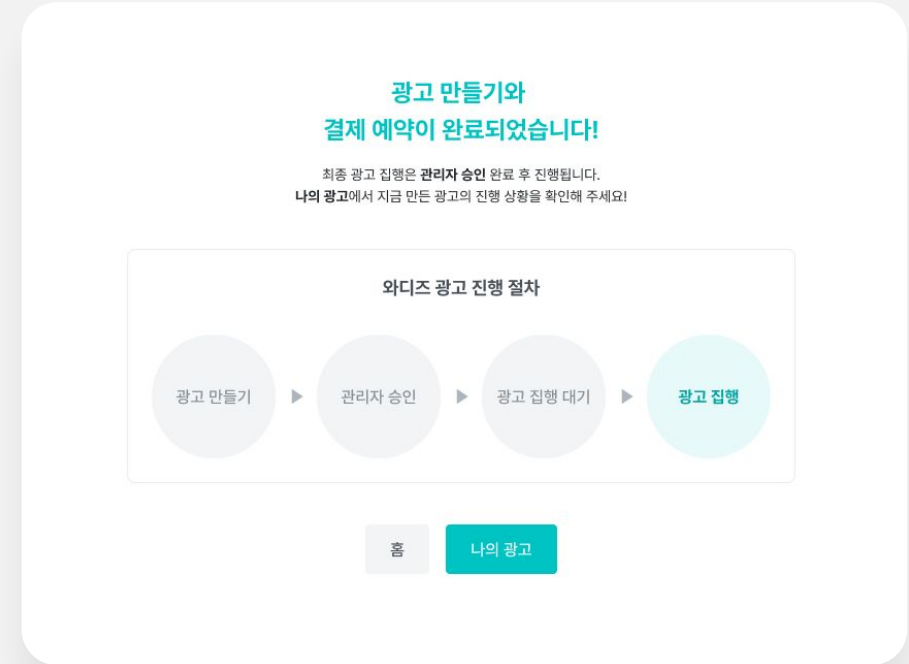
광고 만들기와
결제 예약이 완료되었습니다!

최종 광고 집행은 관리자 승인 완료 후 진행됩니다.
나의 광고에서 지금 만든 광고의 진행 상황을 확인해 주세요!

와디즈 광고 진행 절차

광고 만들기 ▶ 관리자 승인 ▶ 광고 집행 대기 ▶ 광고 집행

홈

나의 광고